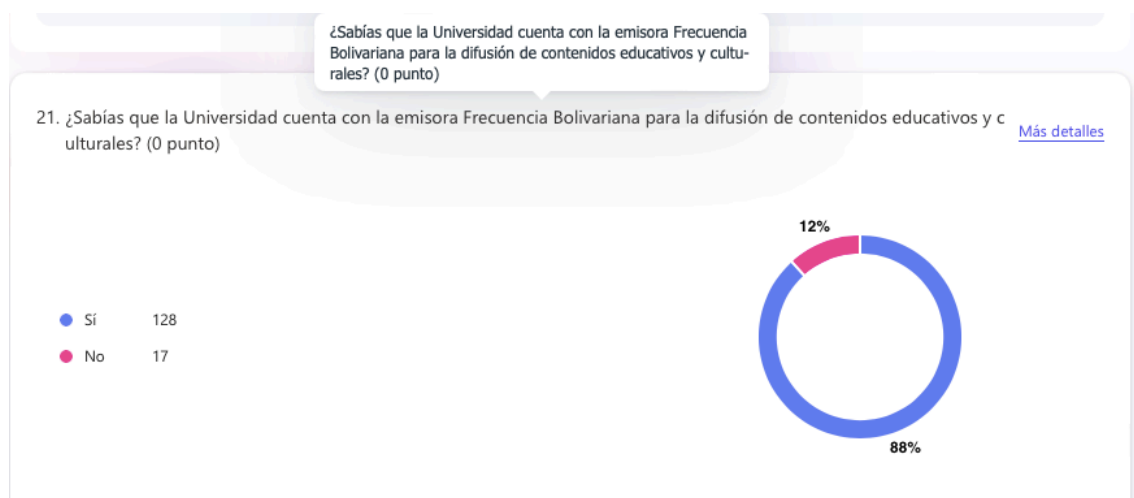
¿Sabías que la Universidad cuenta con la emisora Frecuencia Bolivariana para la difusión de contenidos educativos y culturales? (0 punto)

21. ¿Sabías que la Universidad cuenta con la emisora Frecuencia Bolivariana para la difusión de contenidos educativos y c ulturales? (0 punto)

Más detalles

| | |
|---|---|
| Sí | 128 |
| No | 17 |

12%

88%